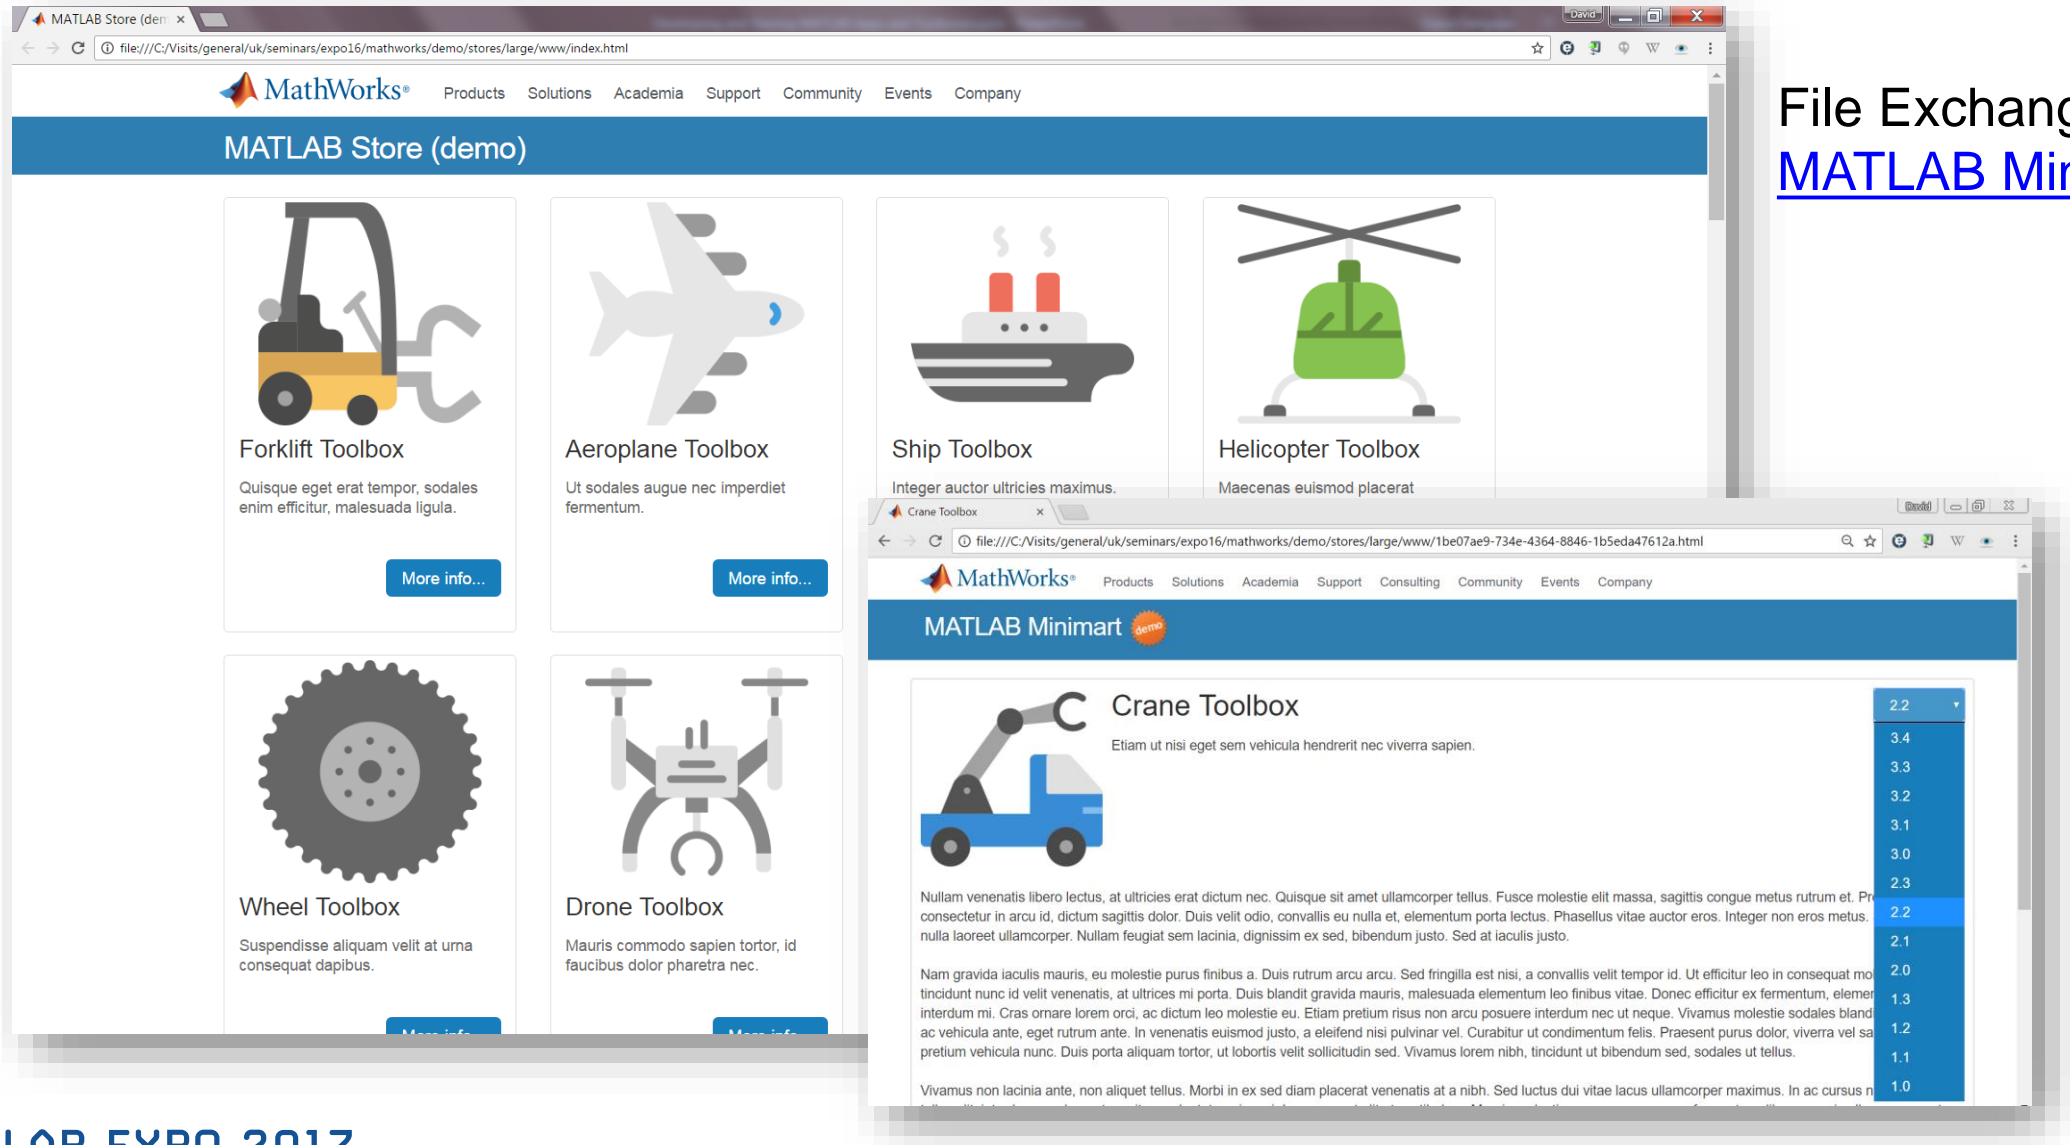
MATLAB Store (den ×

David

file:///C:/Visits/general/uk/seminars/expo16/mathworks/demo/stores/large/www/index.html

MathWorks® Products Solutions Academia Support Community Events Company

MATLAB Store (demo)

Forklift Toolbox

Quisque eget erat tempor, sodales enim efficitur, malesuada ligula.

More info...

Aeroplane Toolbox

Ut sodales augue nec imperdiet fermentum.

More info...

Ship Toolbox

Integer auctor ultricies maximus.

Helicopter Toolbox

Maecenas euismod placerat

Wheel Toolbox

Suspendisse aliquam velit at urna consequat dapibus.

Drone Toolbox

Mauris commodo sapien tortor, id faucibus dolor pharetra nec.

File Exchang

MATLAB Mi

Crane Toolbox ×

David

file:///C:/Visits/general/uk/seminars/expo16/mathworks/demo/stores/large/www/1be07ae9-734e-4364-8846-1b5eda47612a.html

MathWorks® Products Solutions Academia Support Consulting Community Events Company

MATLAB Minimart demo

Crane Toolbox

Etiam ut nisi eget sem vehicula hendrerit nec viverra sapien.

2.2
3.4
3.3
3.2
3.1
3.0
2.3
2.2
2.1
2.0
1.3
1.2
1.1
1.0

Nullam venenatis libero lectus, at ultricies erat dictum nec. Quisque sit amet ullamcorper tellus. Fusce molestie elit massa, sagittis congue metus rutrum et. Pr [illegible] consectetur in arcu id, dictum sagittis dolor. Duis velit odio, convallis eu nulla et, elementum porta lectus. Phasellus vitae auctor eros. Integer non eros metus. nulla laoreet ullamcorper. Nullam feugiat sem lacinia, dignissim ex sed, bibendum justo. Sed at iaculis justo.

Nam gravida iaculis mauris, eu molestie purus finibus a. Duis rutrum arcu arcu. Sed fringilla est nisi, a convallis velit tempor id. Ut efficitur leo in consequat mo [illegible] tincidunt nunc id velit venenatis, at ultrices mi porta. Duis blandit gravida mauris, malesuada elementum leo finibus vitae. Donec efficitur ex fermentum, elemen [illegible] interdum mi. Cras ornare lorem orci, ac dictum leo molestie eu. Etiam pretium risus non arcu posuere interdum nec ut neque. Vivamus molestie sodales bland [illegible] ac vehicula ante, eget rutrum ante. In venenatis euismod justo, a eleifend nisi pulvinar vel. Curabitur ut condimentum felis. Praesent purus dolor, viverra vel sa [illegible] pretium vehicula nunc. Duis porta aliquam tortor, ut lobortis velit sollicitudin sed. Vivamus lorem nibh, tincidunt ut bibendum sed, sodales ut tellus.

Vivamus non lacinia ante, non aliquet tellus. Morbi in ex sed diam placerat venenatis at a nibh. Sed luctus dui vitae lacus ullamcorper maximus. In ac cursus n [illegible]

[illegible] EXPO 2017